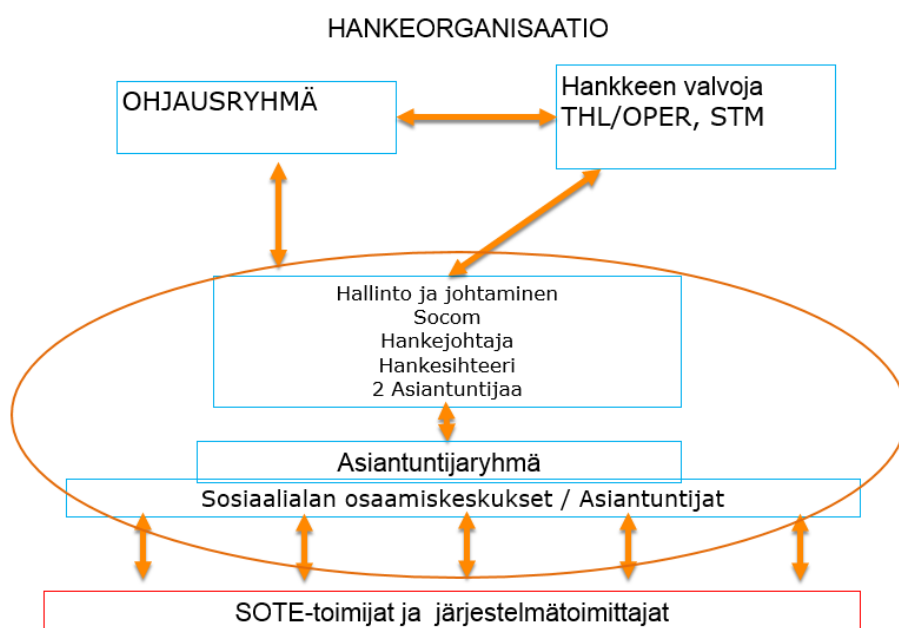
HANKEORGANISAATIO

OHJAUSRYHMÄ

Hankkeen valvoja THL/OPER, STM

Hallinto ja johtaminen
Socom
Hankejohtaja
Hankesihteeri
2 Asiantuntijaa

Asiantuntijaryhmä

Sosiaalialan osaamiskeskukset / Asiantuntijat

SOTE-toimijat ja järjestelmätoimittajat